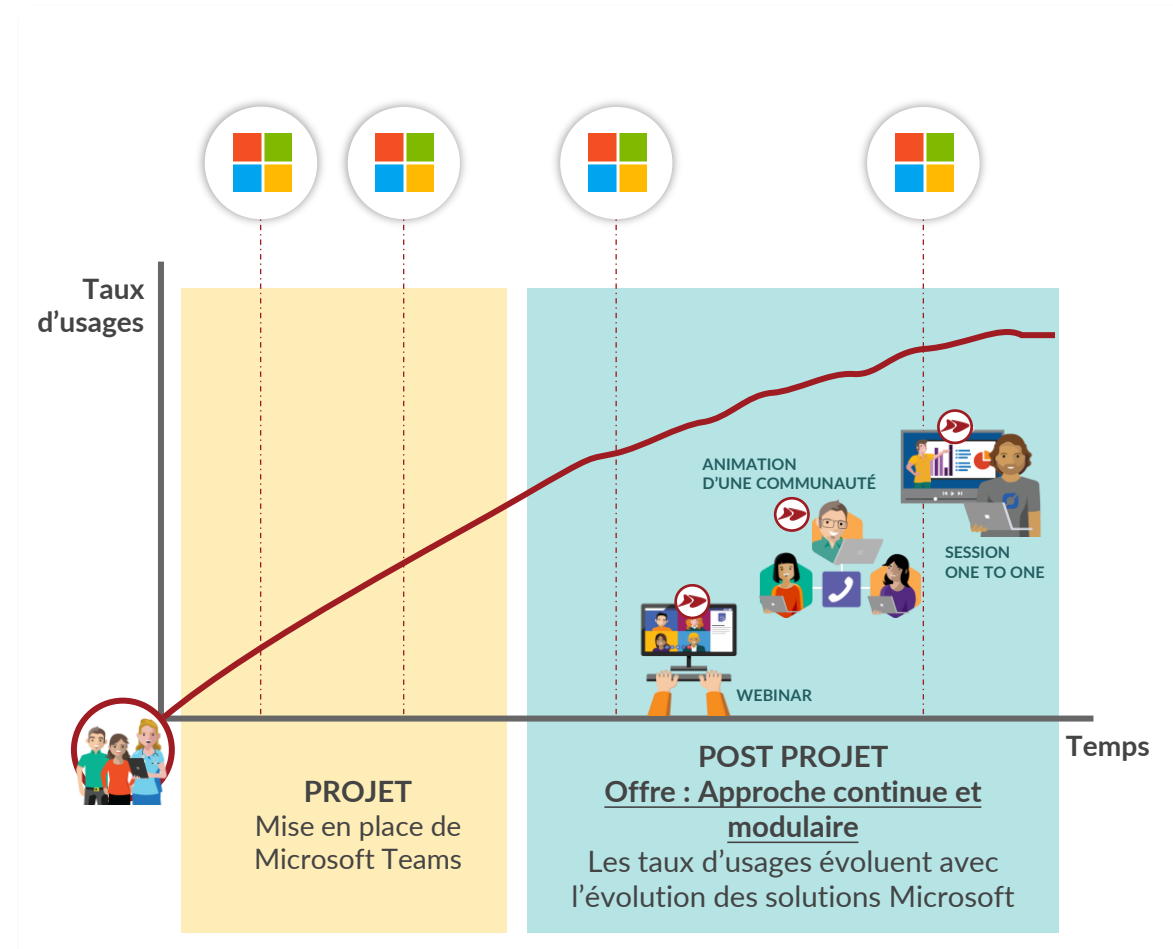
Taux d’usages

ANIMATION D’UNE COMMUNAUTÉ

SESSION ONE TO ONE

WEBINAR

Temps

PROJET
Mise en place de Microsoft Teams

POST PROJET
Offre : Approche continue et modulaire
Les taux d’usages évoluent avec l’évolution des solutions Microsoft